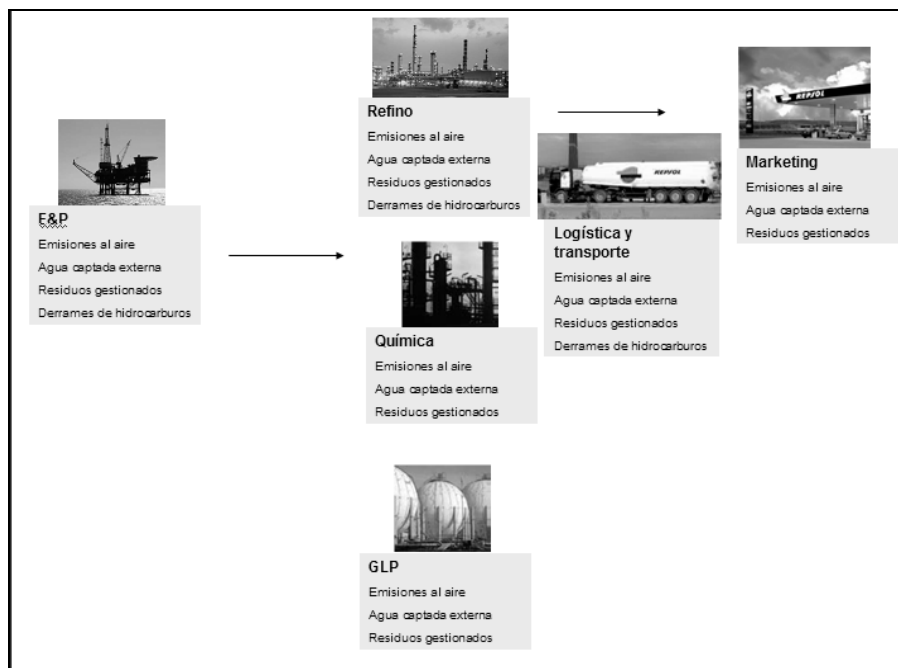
E&P
Emisiones al aire
Agua captada externa
Residuos gestionados
Derrames de hidrocarburos

Refino
Emisiones al aire
Agua captada externa
Residuos gestionados
Derrames de hidrocarburos

Química
Emisiones al aire
Agua captada externa
Residuos gestionados

GLP
Emisiones al aire
Agua captada externa
Residuos gestionados

REPSOL

Logística y transporte
Emisiones al aire
Agua captada externa
Residuos gestionados
Derrames de hidrocarburos

REPSOL

Marketing
Emisiones al aire
Agua captada externa
Residuos gestionados